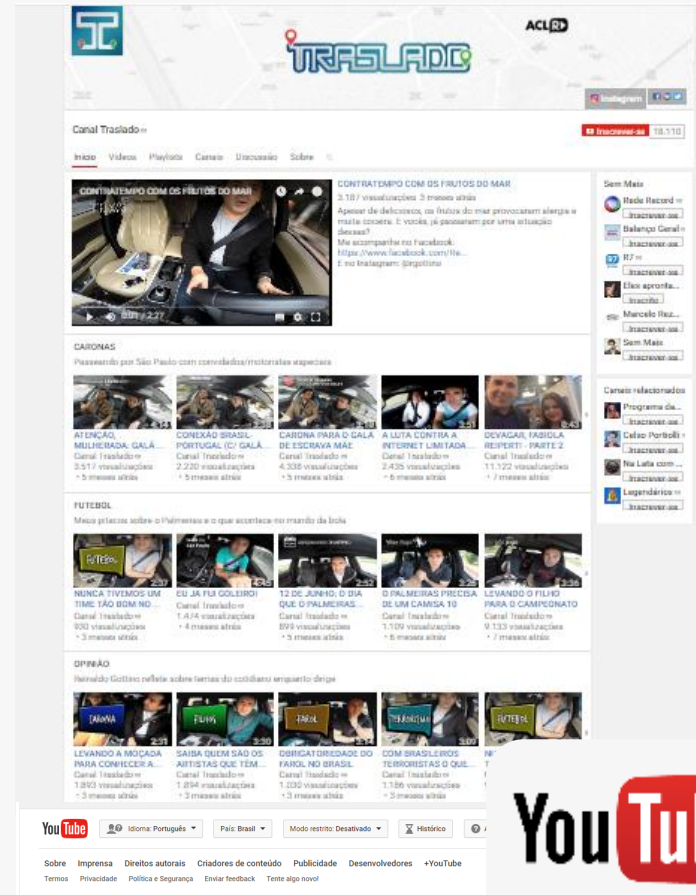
TRASLADO

ACL

Instagram

Canal Traslado

Inscrever-se 18.110

Início Vídeos Playlists Canais Discussão Sobre

CONTRATEMPO COM OS FRUTOS DO MAR

2:01 / 2:27

CONTRATEMPO COM OS FRUTOS DO MAR
3.187 visualizações 3 meses atrás
Apesar de deliciosos, os frutos do mar provocam alergia e muita coceira. E você, já passou por uma situação dessas?
Me acompanhe no Facebook:
https://www.facebook.com/Re...
E no Instagram: @rgottino

CARONAS
Passeando por São Paulo com convidados/motoristas especiais

ATENÇÃO, MULHERADA: GALÃ...
Canal Traslado
3.517 visualizações
5 meses atrás

CONEXÃO BRASIL-PORTUGAL (C/ GALÃ...
Canal Traslado
2.220 visualizações
5 meses atrás

CARONA PARA O GALÃ DE ESCRAVA MÃE
Canal Traslado
4.338 visualizações
5 meses atrás

A LUTA CONTRA A INTERNET LIMITADA...
Canal Traslado
2.435 visualizações
6 meses atrás

DEVAGAR, FABIOLA REIPERT! - PARTE 2
Canal Traslado
11.122 visualizações
7 meses atrás

FUTEBOL
Meus pitacos sobre o Palmeiras e o que acontece no mundo da bola

NUNCA TIVEMOS UM TIME TÃO BOM NO ...
Canal Traslado
930 visualizações
3 meses atrás

EU JÁ FUI GOLEIRO!
Canal Traslado
1.474 visualizações
4 meses atrás

12 DE JUNHO, O DIA QUE O PALMEIRAS...
Canal Traslado
899 visualizações
5 meses atrás

O PALMEIRAS PRECISA DE UM CAMISA 10
Canal Traslado
1.109 visualizações
6 meses atrás

LEVANDO O FILHO PARA O CAMPEONATO
Canal Traslado
9.133 visualizações
7 meses atrás

OPINIÃO
Reinaldo Gottino reflete sobre temas do cotidiano enquanto dirige

LEVANDO A MOÇADA PARA CONHECER A...
Canal Traslado
1.893 visualizações
3 meses atrás

SAIBA QUEM SÃO OS ARTISTAS QUE TÊM...
Canal Traslado
1.894 visualizações
3 meses atrás

OBRIGATORIEDADE DO FAROL NO BRASIL
Canal Traslado
1.030 visualizações
3 meses atrás

COM BRASILEIROS TERRORISTAS O QUE...
Canal Traslado
1.186 visualizações
3 meses atrás

Sem Mais
Rede Record Inscrever-se
Balanço Geral Inscrever-se
R7 Inscrever-se
Eles apronta... Inscrito
Marcelo Rez... Inscrever-se
Sem Mais Inscrever-se

Canais relacionados
Programa da... Inscrever-se
Celso Portiolli Inscrever-se
Na Luta com ... Inscrever-se
Legendários Inscrever-se

YouTube Idioma: Português País: Brasil Modo restrito: Desativado Histórico

Sobre Imprensa Direitos autorais Criadores de conteúdo Publicidade Desenvolvedores +YouTube
Termos Privacidade Política e Segurança Enviar feedback Tente algo novo!

YouTu